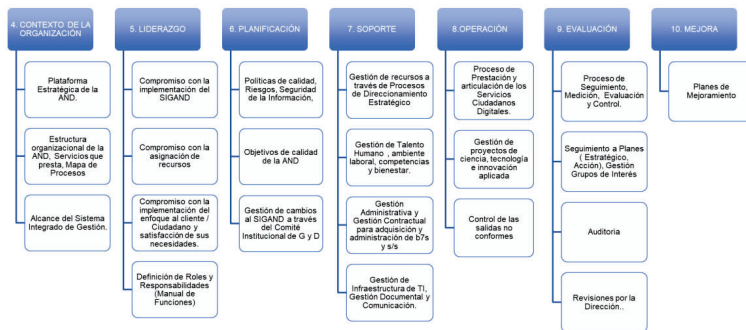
4. CONTEXTO DE LA ORGANIZACIÓN

Plataforma Estratégica de la AND.

Estructura organizacional de la AND, Servicios que presta, Mapa de Procesos

Alcance del Sistema Integrado de Gestión.

5. LIDERAZGO

Compromiso con la implementación del SIGAND

Compromiso con la asignación de recursos

Compromiso con la implementación del enfoque al cliente / Ciudadano y satisfacción de sus necesidades.

Definición de Roles y Responsabilidades (Manual de Funciones)

6. PLANIFICACIÓN

Políticas de calidad, Riesgos, Seguridad de la Información,

Objetivos de calidad de la AND

Gestión de cambios al SIGAND a través del Comité Institucional de G y D

7. SOPORTE

Gestión de recursos a través de Procesos de Direccionamiento Estratégico

Gestión de Talento Humano , ambiente laboral, competencias y bienestar.

Gestión Administrativa y Gestión Contractual para adquisición y administración de b7s y s/s

Gestión de Infraestructura de TI, Gestión Documental y Comunicación.

8.OPERACIÓN

Proceso de Prestación y articulación de los Servicios Ciudadanos Digitales.

Gestión de proyectos de ciencia, tecnología e innovación aplicada

Control de las salidas no conformes

9. EVALUACIÓN

Proceso de Seguimiento, Medición, Evaluación y Control.

Seguimiento a Planes ( Estratégico, Acción), Gestión Grupos de Interés

Auditoria

Revisiones por la Dirección..

10. MEJORA

Planes de Mejoramiento